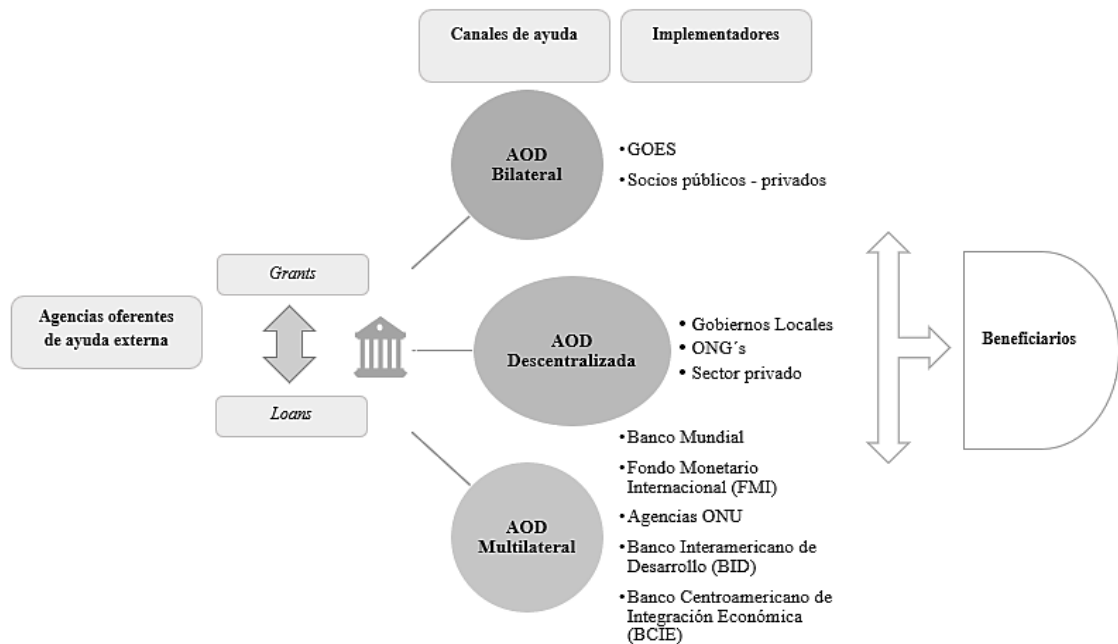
Canales de ayuda

Implementadores

Agencias oferentes de ayuda externa

Grants

Loans

AOD Bilateral

• GOES
• Socios públicos - privados

AOD Descentralizada

• Gobiernos Locales
• ONG´s
• Sector privado

AOD Multilateral

• Banco Mundial
• Fondo Monetario Internacional (FMI)
• Agencias ONU
• Banco Interamericano de Desarrollo (BID)
• Banco Centroamericano de Integración Económica (BCIE)

Beneficiarios